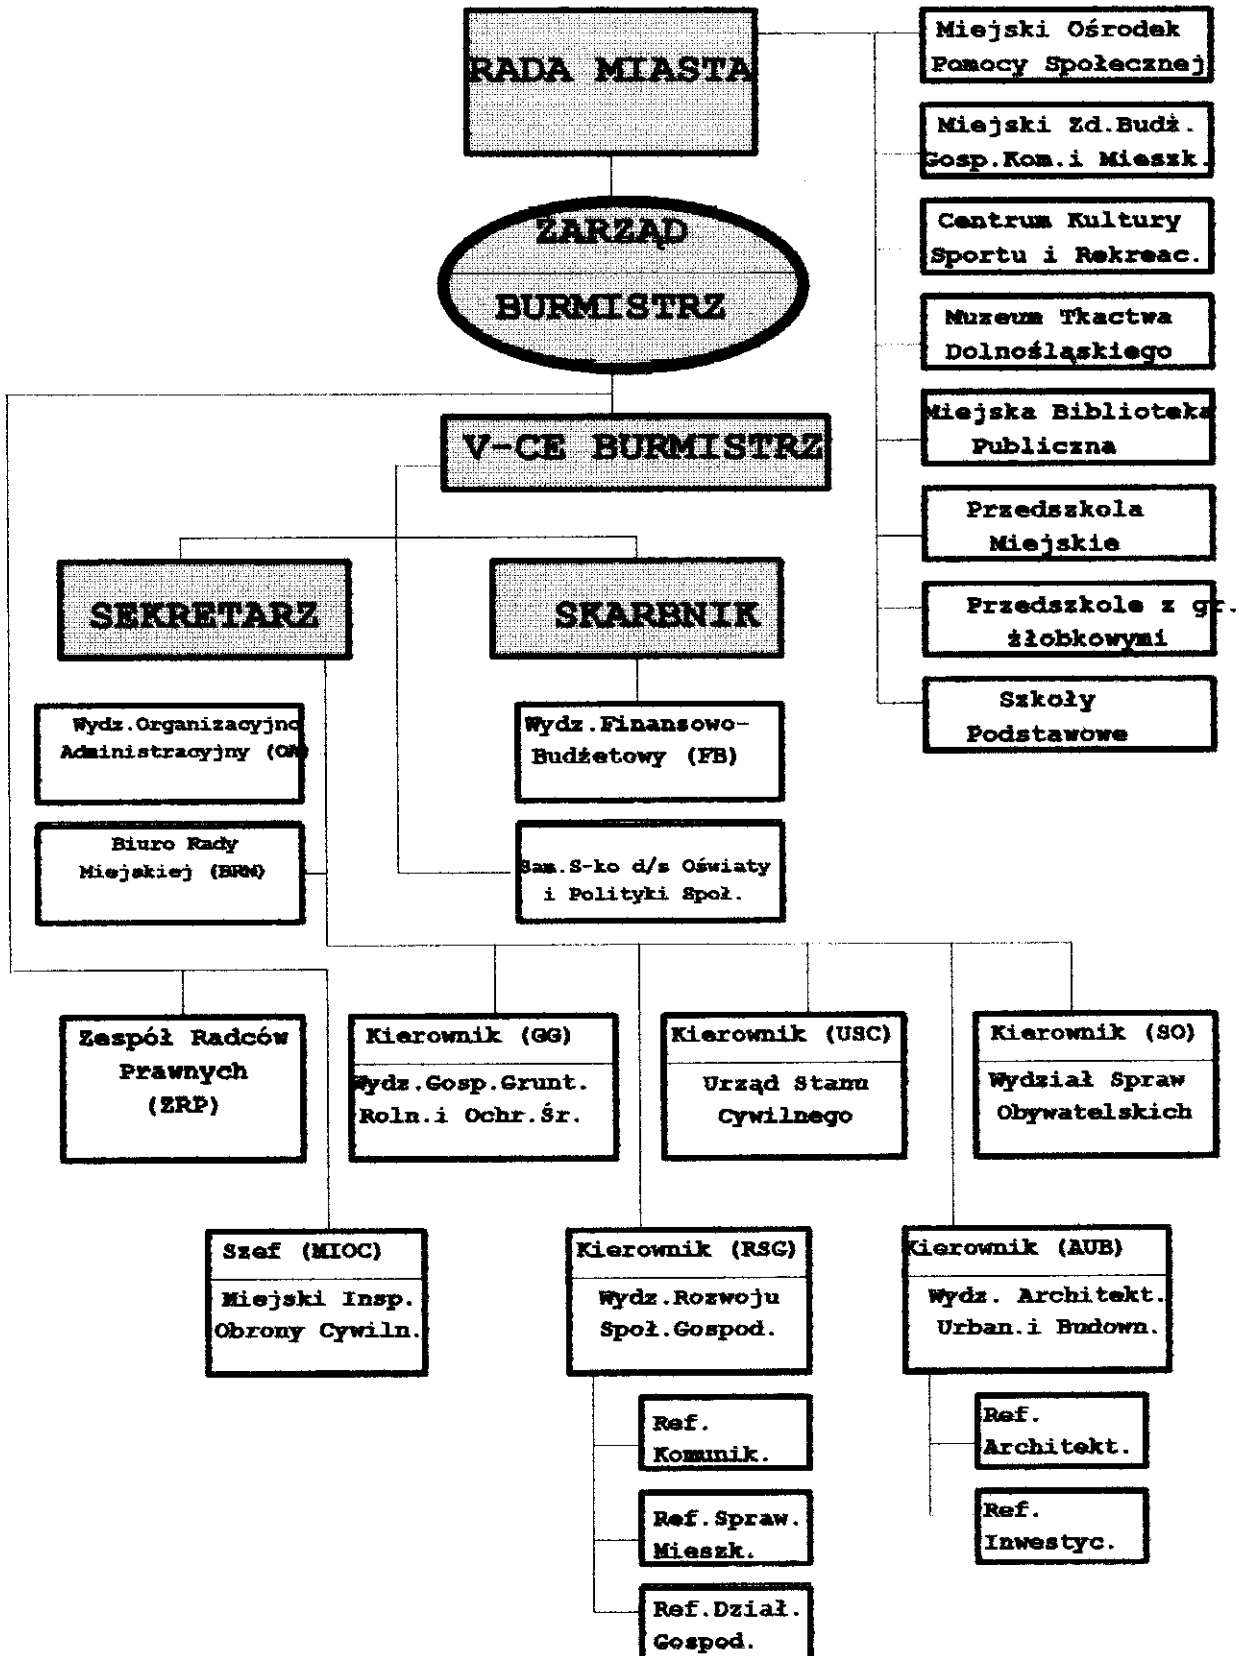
RADA MIASTA

Miejski Ośrodek Pomocy Społecznej

Miejski Zd.Budż. Gosp.Kom.i Mieszk.

Centrum Kultury Sportu i Rekreac.

Muzeum Tkactwa Dolnośląskiego

Miejska Biblioteka Publiczna

Przedszkola Miejskie

Przedszkole z gr. żłobkowymi

Szkoły Podstawowe

ZARZĄD

BURMISTRZ

V-CE BURMISTRZ

SEKRETARZ

SKARBNIK

Wydz.Organizacyjno Administracyjny (OA)

Biuro Rady Miejskiej (BRM)

Wydz.Finansowo-Budżetowy (FB)

Sam.S-ko d/s Oświaty i Polityki Społ.

Zespół Radców Prawnych (ZRP)

Kierownik (GG)
Wydz.Gosp.Grunt. Roln.i Ochr.Śr.

Kierownik (USC)
Urząd Stanu Cywilnego

Kierownik (SO)
Wydział Spraw Obywatelskich

Szef (MIOC)
Miejski Insp. Obrony Cywiln.

Kierownik (RSG)
Wydz.Rozwoju Społ.Gospod.

Kierownik (AUB)
Wydz. Architekt. Urban.i Budown.

Ref. Komunik.

Ref.Spraw. Mieszk.

Ref.Dział. Gospod.

Ref. Architekt.

Ref. Inwestyc.